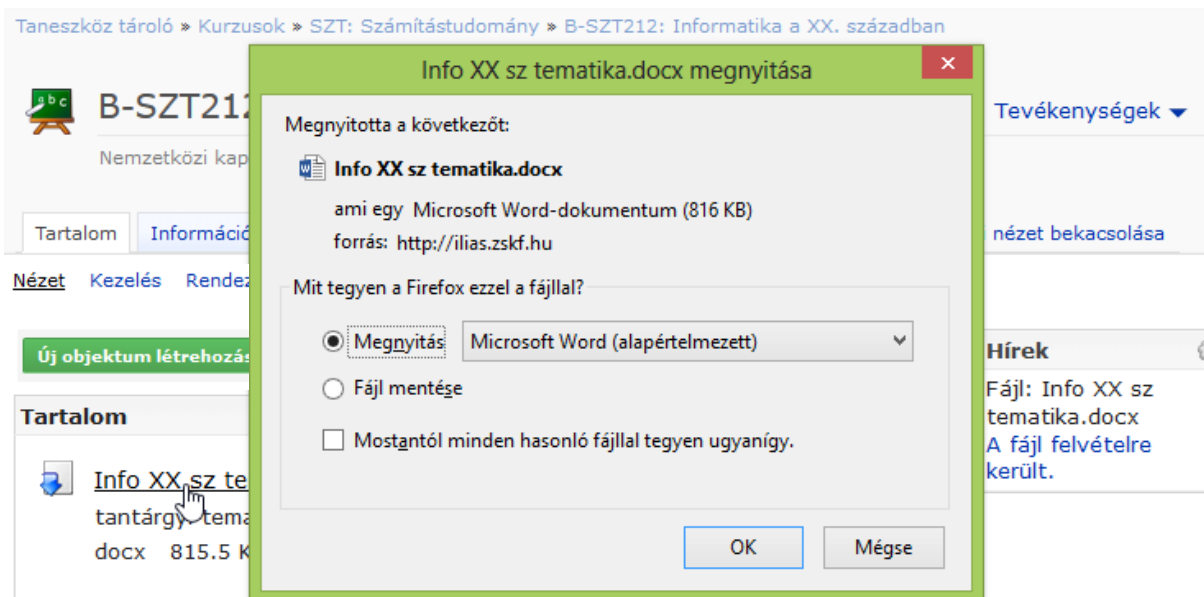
Taneszköz tároló » Kurzusok » SZT: Számítástudomány » B-SZT212: Informatika a XX. században

B-SZT212

Nemzetközi kap

Tevékenységek

Tartalom

Információ

nézet bekacsolása

Nézet Kezelés Rendez

Új objektum létrehozás

Tartalom

Info XX sz te

tantárgy tema

docx 815.5 K

Hírek

Fájl: Info XX sz tematika.docx

A fájl felvételre került.

Info XX sz tematika.docx megnyitása

Megnyitotta a következőt:

Info XX sz tematika.docx

ami egy Microsoft Word-dokumentum (816 KB)

forrás: http://ilias.zskf.hu

Mit tegyen a Firefox ezzel a fájllal?

Megnyitás

Microsoft Word (alapértelmezett)

Fájl mentése

Mostantól minden hasonló fájllal tegyen ugyanígy.

OK

Mégse